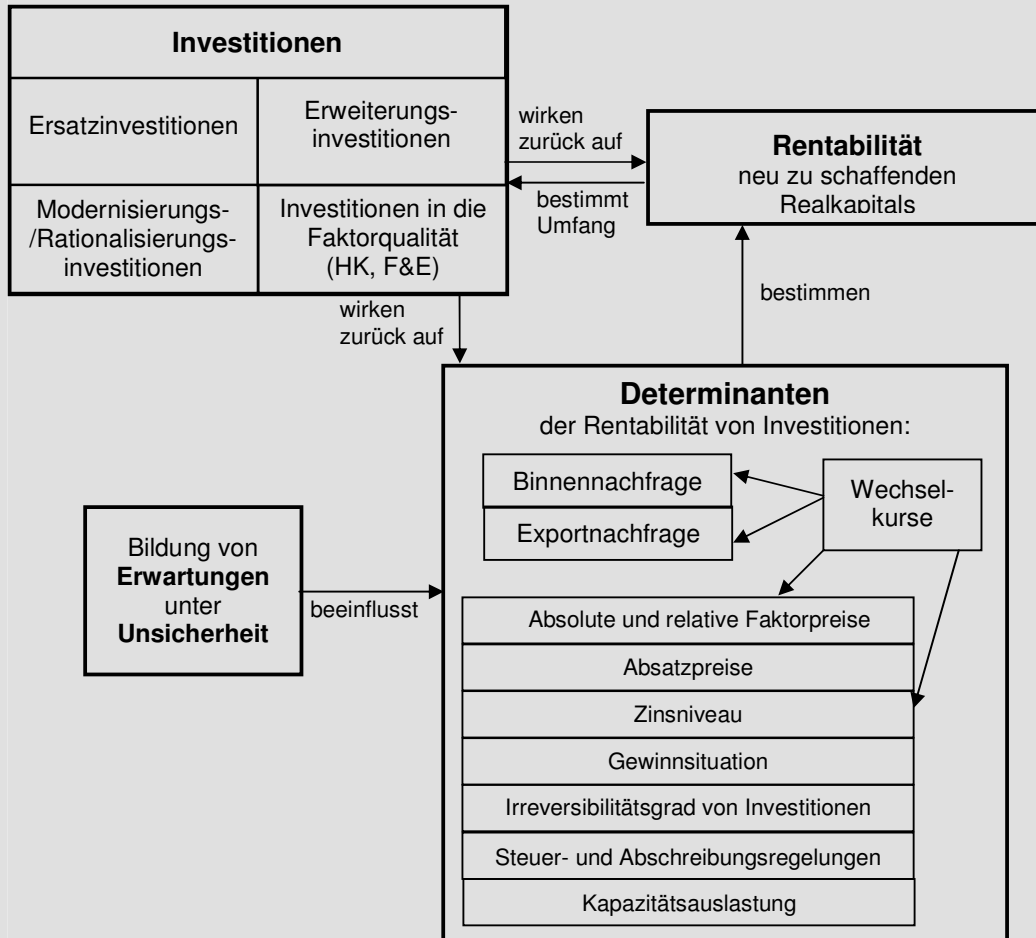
Investitionen

Ersatzinvestitionen

Erweiterungsinvestitionen

Modernisierungs-/Rationalisierungsinvestitionen

Investitionen in die Faktorqualität (HK, F&E)

wirken zurück auf

bestimmt Umfang

Rentabilität
neu zu schaffenden Realkapitals

wirken zurück auf

bestimmen

Determinanten
der Rentabilität von Investitionen:

Binnennachfrage

Exportnachfrage

Wechselkurse

Bildung von Erwartungen unter Unsicherheit

beeinflusst

Absolute und relative Faktorpreise

Absatzpreise

Zinsniveau

Gewinnsituation

Irreversibilitätsgrad von Investitionen

Steuer- und Abschreibungsregelungen

Kapazitätsauslastung